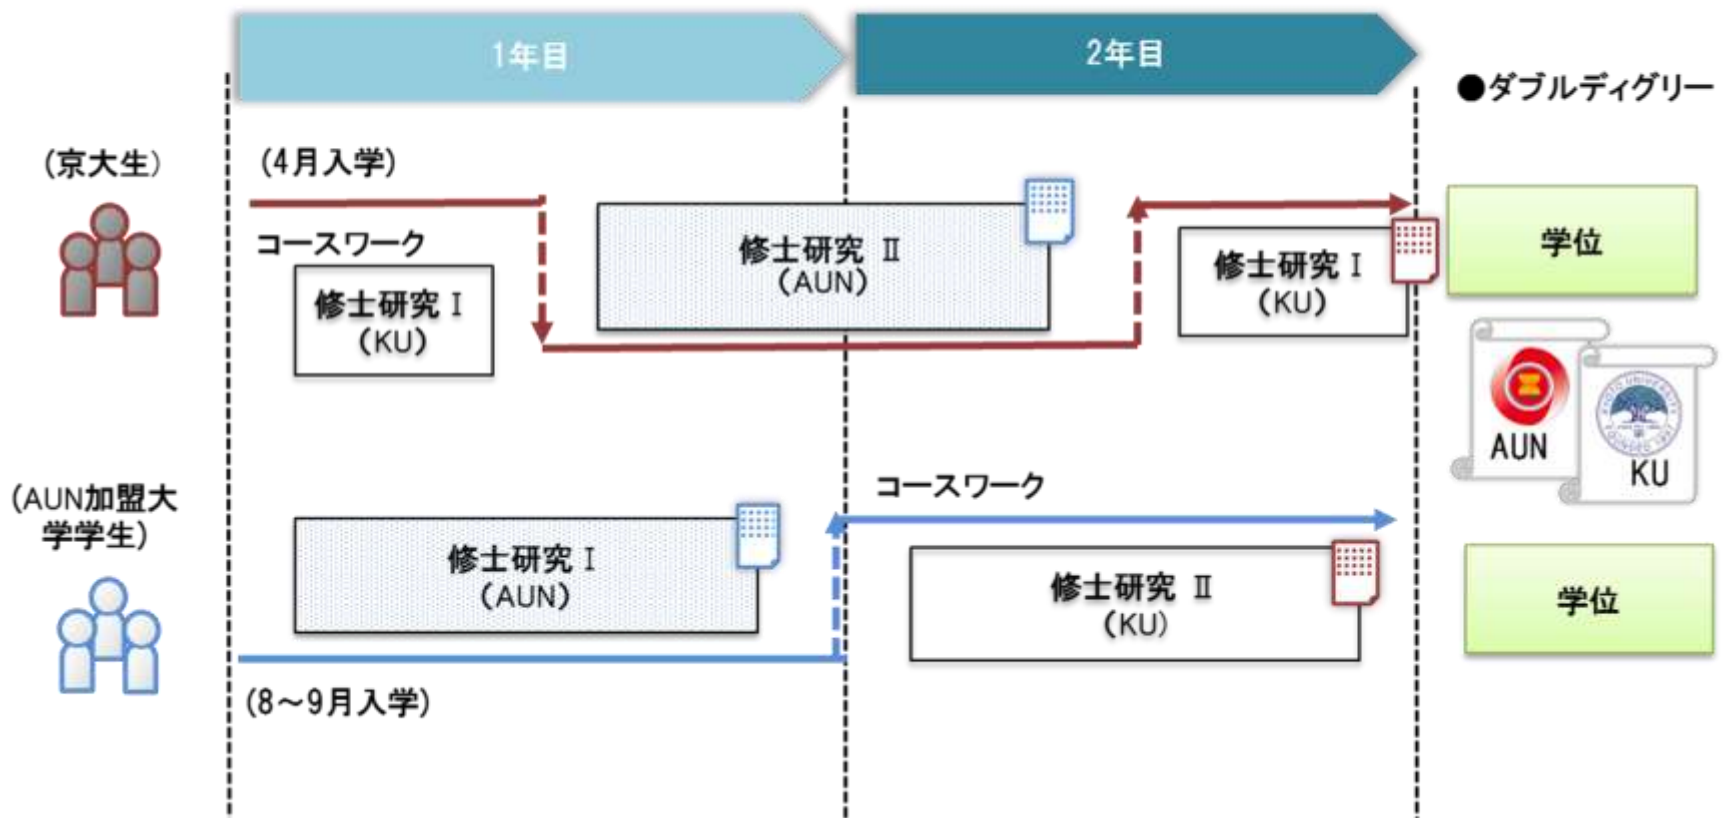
1年目

2年目

●ダブルディグリー

（京大生）

（4月入学）

コースワーク

修士研究 I
（KU）

修士研究 II
（AUN）

修士研究 I
（KU）

学位

AUN

KU

（AUN加盟大学学生）

コースワーク

修士研究 I
（AUN）

修士研究 II
（KU）

学位

（8～9月入学）